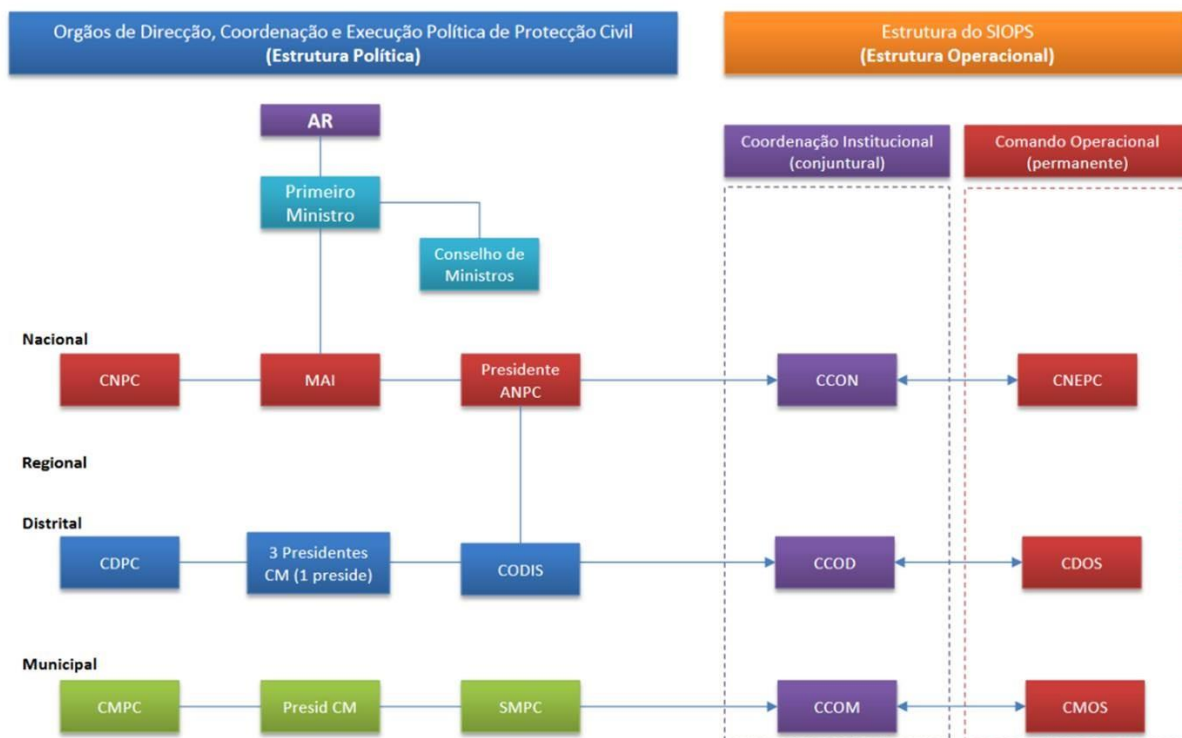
Orgãos de Direcção, Coordenação e Execução Política de Protecção Civil
(Estrutura Política)

Estrutura do SIOPS
(Estrutura Operacional)

AR

Primeiro Ministro

Conselho de Ministros

Coordenação Institucional (conjuntural)

Comando Operacional (permanente)

Nacional

CNPC

MAI

Presidente ANPC

CCON

CNEPC

Regional

Distrital

CDPC

3 Presidentes CM (1 preside)

CODIS

CCOD

CDOS

Municipal

CMPC

Presid CM

SMPC

CCOM

CMOS